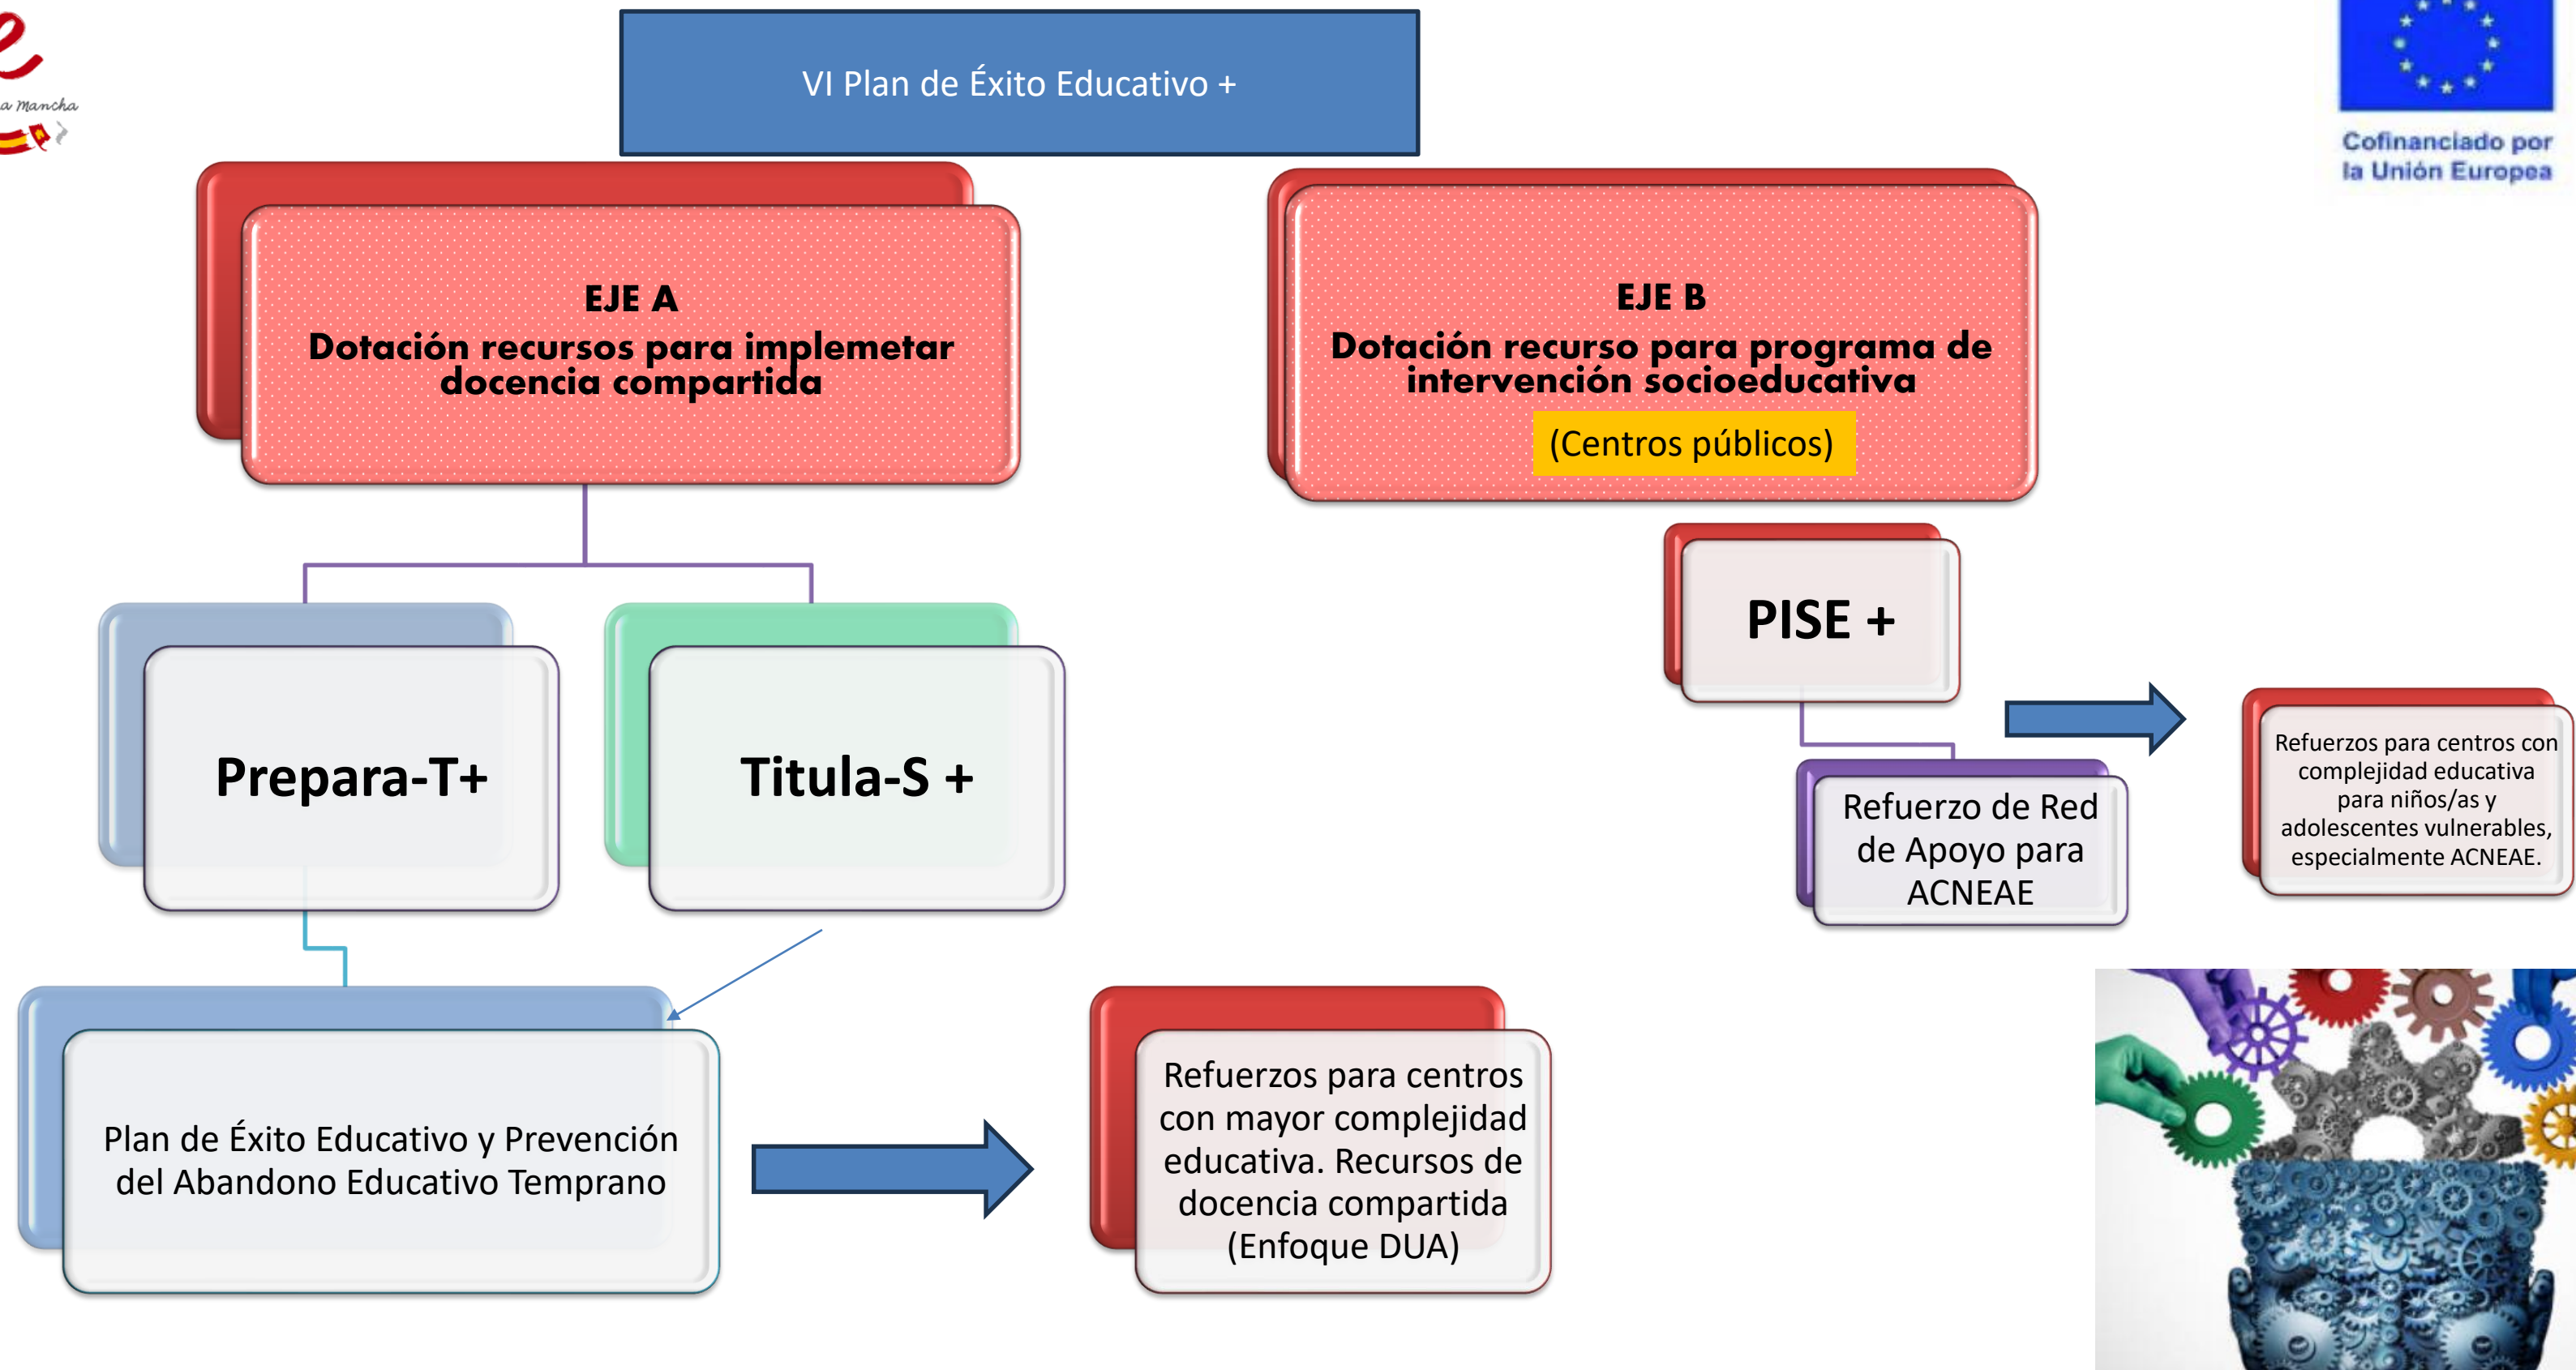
a Mancha

VI Plan de Éxito Educativo +

Cofinanciado por la Unión Europea

EJE A
Dotación recursos para implemetar docencia compartida

EJE B
Dotación recurso para programa de intervención socioeducativa
(Centros públicos)

PISE +

Prepara-T+

Titula-S +

Refuerzo de Red de Apoyo para ACNEAE

Refuerzos para centros con complejidad educativa para niños/as y adolescentes vulnerables, especialmente ACNEAE.

Plan de Éxito Educativo y Prevención del Abandono Educativo Temprano

Refuerzos para centros con mayor complejidad educativa. Recursos de docencia compartida (Enfoque DUA)